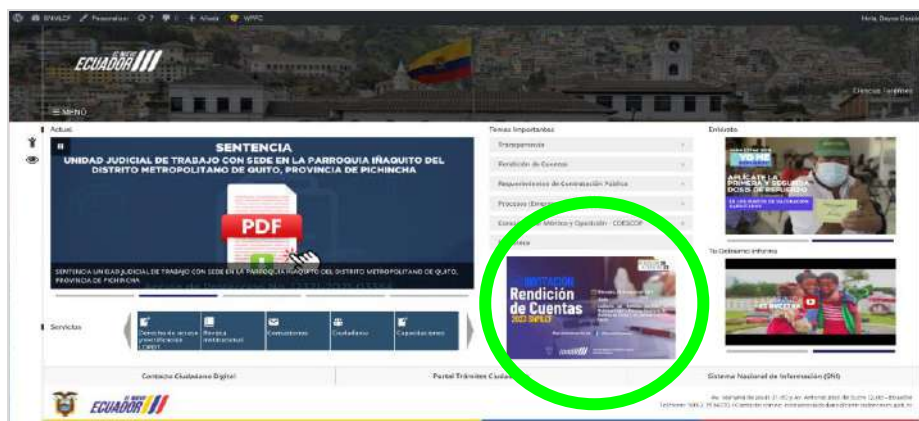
SNWLCF Personalizar 7 0 + Añadir WPFC Hola, Deyse Gonzá

EL NUEVO ECUADOR

≡ MENÚ

Ciencias Tecnológicas

Actual

SENTENCIA

UNIDAD JUDICIAL DE TRABAJO CON SEDE EN LA PARROQUIA IÑAQUITO DEL DISTRITO METROPOLITANO DE QUITO, PROVINCIA DE PICHINCHA

PDF

SENTENCIA UNIDAD JUDICIAL DE TRABAJO CON SEDE EN LA PARROQUIA IÑAQUITO DEL DISTRITO METROPOLITANO DE QUITO, PROVINCIA DE PICHINCHA

Temas Importantes

Transparencia

Rendición de Cuentas

Requerimientos de Contratación Pública

Procesos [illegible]

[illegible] Métrica y Operación - COESCOP

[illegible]

INVITACIÓN
Rendición de Cuentas
2023 SNPLCF

En vivo

YO ME VACUNO
APLÍCATE LA PRIMERA Y SEGUNDA DOSIS DE REFUERZO

Tu Gobierno Informa

Servicios

Derecho de acceso gratificación LOPDP

Revista institucional

Consultorías

Ciudadano

Capacitaciones

Contacto Ciudadano Digital

Portal Trámites Ciudadanos

Sistema Nacional de Información (SNI)

EL NUEVO ECUADOR

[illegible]